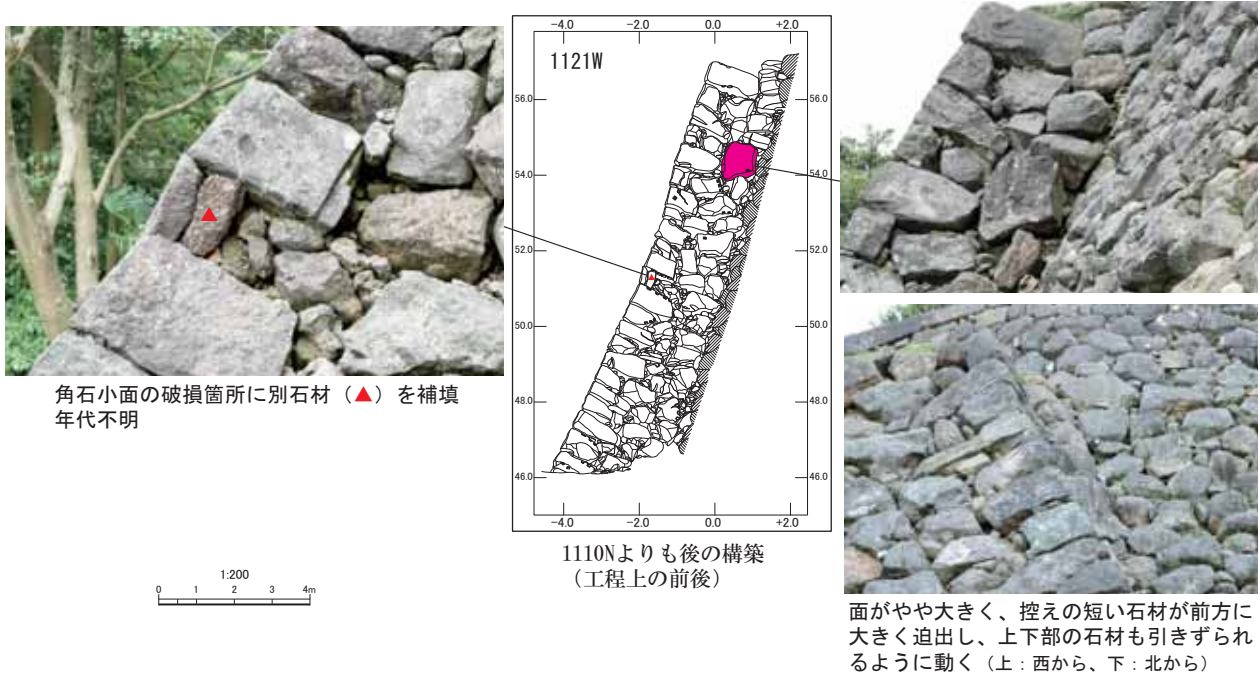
1121W

−4.0 −2.0 0.0 +2.0

56.0 54.0 52.0 50.0 48.0 46.0

56.0 54.0 52.0 50.0 48.0 46.0

−4.0 −2.0 0.0 +2.0

角石小面の破損箇所に別石材（▲）を補填
年代不明

1110Nよりも後の構築
（工程上の前後）

1:200
0 1 2 3 4m

面がやや大きく、控えの短い石材が前方に大きく迫出し、上下部の石材も引きずられるように動く（上：西から、下：北から）